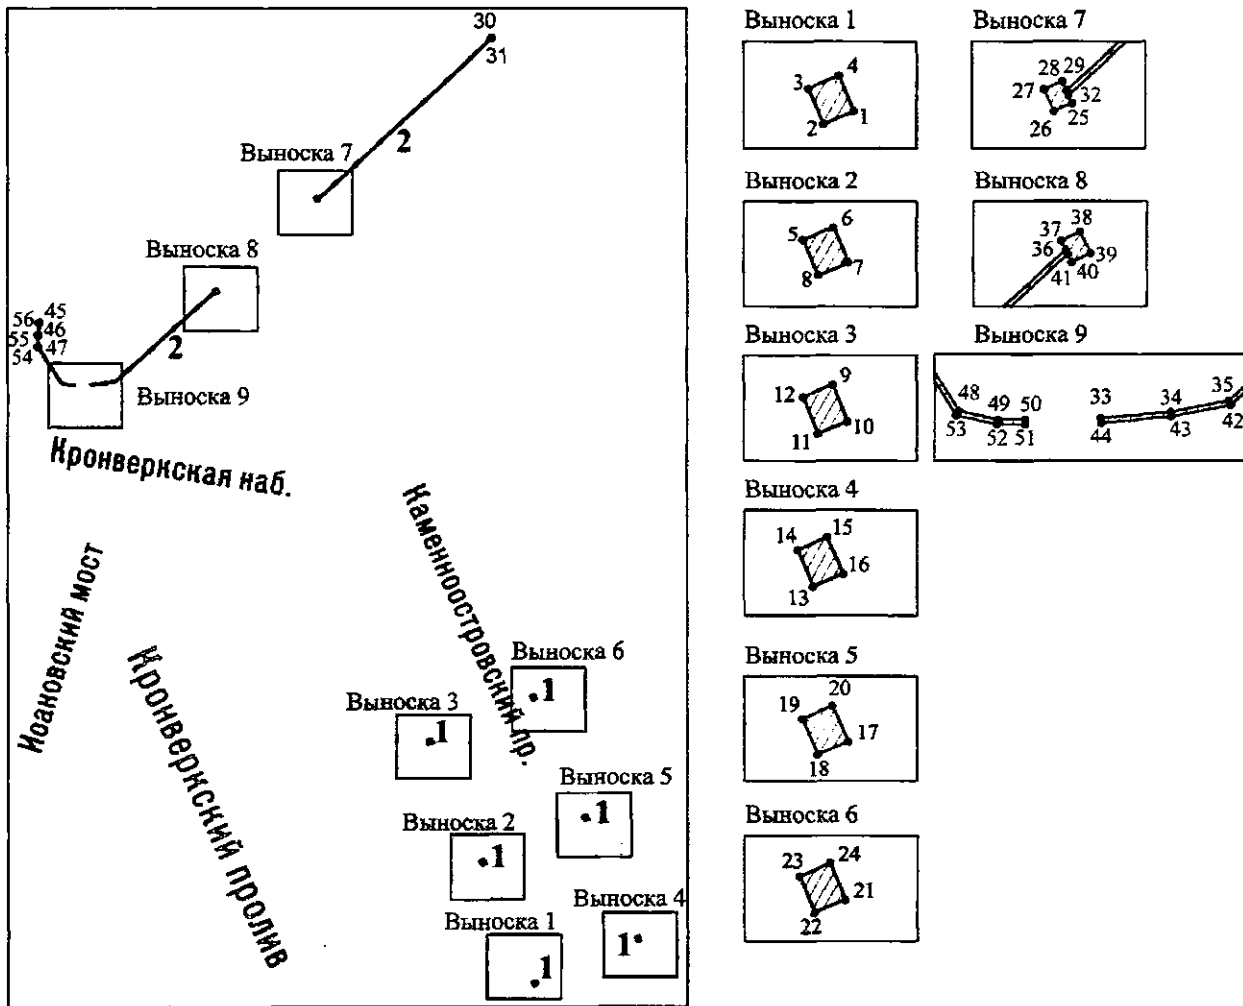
30
31
2
Выноска 7
Выноска 8
56 45
46
55
47
54
2
Выноска 9
Кронверкская наб.
Иоановский мост
Кронверкский пролив
Каменноостровский пр.
Выноска 6
1
Выноска 3
1
Выноска 5
1
Выноска 2
1
Выноска 4
1
Выноска 1
1

Выноска 1
3 4
2 1

Выноска 7
28 29
27 32
26 25

Выноска 2
5 6
8 7

Выноска 8
37 38
36 39
41 40

Выноска 3
9
12
11 10

Выноска 9
48 49 50
53 52 51
33 34 35
44 43 42

Выноска 4
14 15
16
13

Выноска 5
20
19
17
18

Выноска 6
23 24
21
22